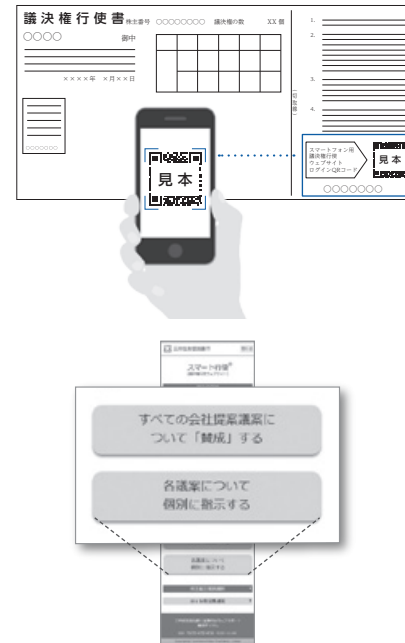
議決権行使書 株主番号 ○○○○○○○○ 議決権の数 XX 個

○○○○ 御中

××××年 ×月××日

○○○○○○

1.

2.

3.

4.

（切取線）

スマートフォン用 議決権行使 ウェブサイト ログインQRコード

見本

○○○○○○○

見本

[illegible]

スマート行使®

すべての会社提案議案について「賛成」する

各議案について個別に指示する

各議案について個別に指示する